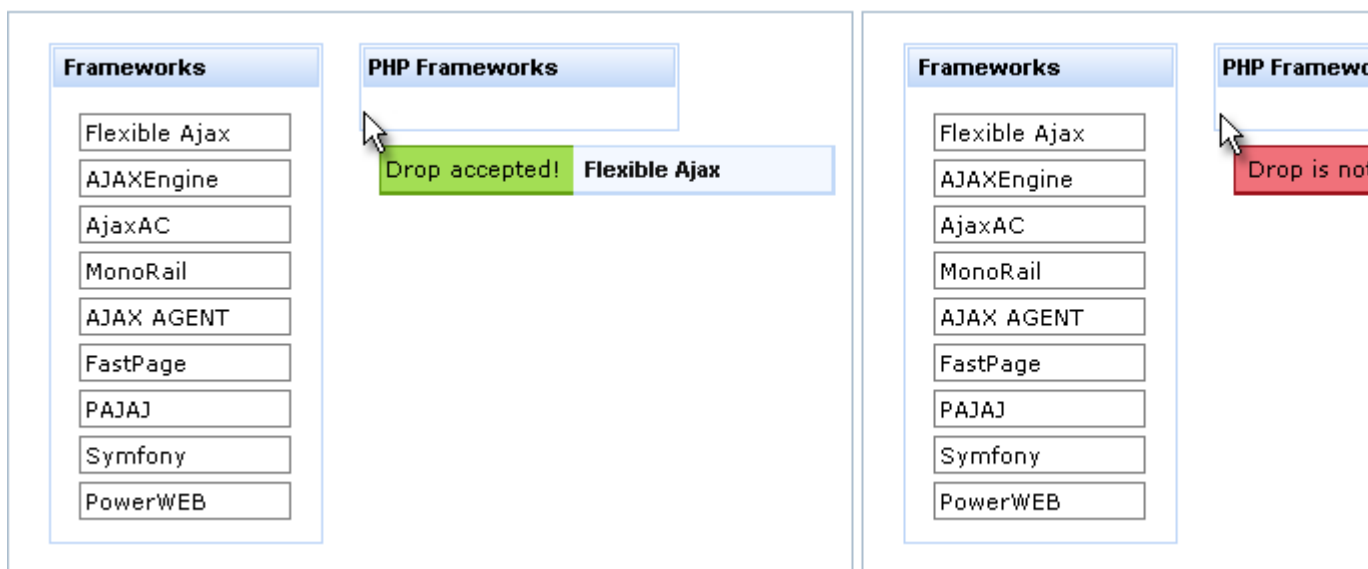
Frameworks

Flexible Ajax
AJAXEngine
AjaxAC
MonoRail
AJAX AGENT
FastPage
PAJAJ
Symfony
PowerWEB

PHP Frameworks

Drop accepted! Flexible Ajax

Frameworks

Flexible Ajax
AJAXEngine
AjaxAC
MonoRail
AJAX AGENT
FastPage
PAJAJ
Symfony
PowerWEB

PHP Framewo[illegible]

Drop is no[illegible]